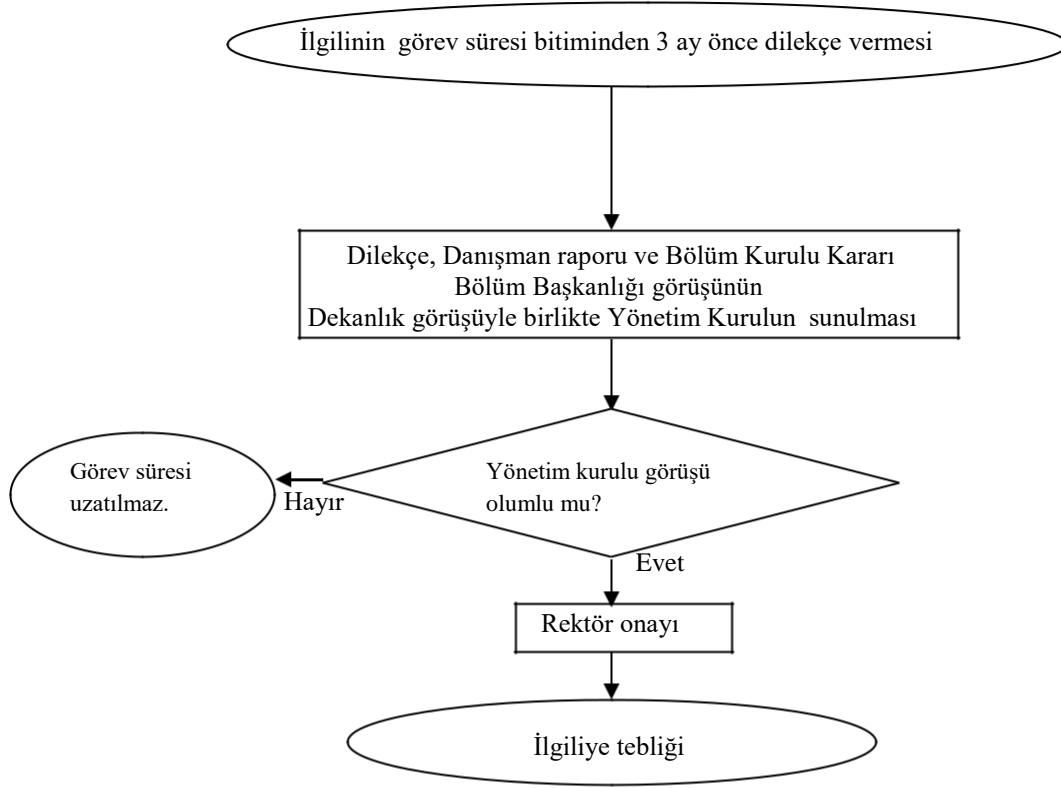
İlgilinin görev süresi bitiminden 3 ay önce dilekçe vermesi

Dilekçe, Danışman raporu ve Bölüm Kurulu Kararı
Bölüm Başkanlığı görüşünün
Dekanlık görüşüyle birlikte Yönetim Kurulun sunulması

Yönetim kurulu görüşü olumlu mu?

Hayır

Görev süresi uzatılmaz.

Evet

Rektör onayı

İlgiliye tebliği